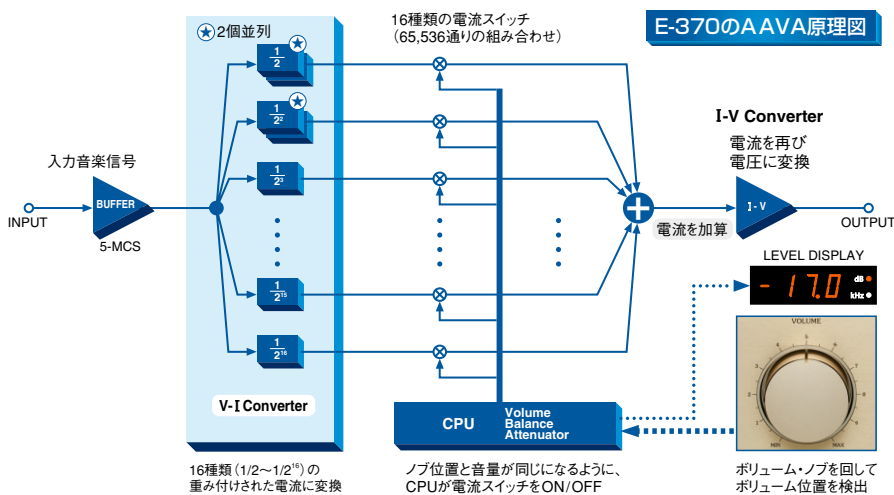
E-370のAAVA原理図

★2個並列

16種類の電流スイッチ
(65,536通りの組み合わせ)

$\frac{1}{2}$ ★

$\frac{1}{2^2}$ ★

$\frac{1}{2^3}$

$\frac{1}{2^{15}}$

$\frac{1}{2^{16}}$

入力音楽信号

INPUT

BUFFER

5-MCS

I-V Converter

電流を再び
電圧に変換

I-V

OUTPUT

電流を加算

LEVEL DISPLAY

- 17.0 dB kHz

VOLUME

MIN MAX

V-I Converter

CPU

Volume
Balance
Attenuator

16種類 (1/2〜1/2$^{16}$) の
重み付けされた電流に変換

ノブ位置と音量が同じになるように、
CPUが電流スイッチをON/OFF

ボリューム・ノブを回して
ボリューム位置を検出